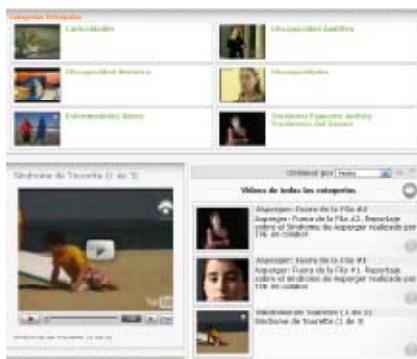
Categorías Principales

Curiosidades

Discapacidad Auditiva

Discapacidad Motórica

Discapacidades

Enfermedades Raras

Trastornos Espectro Autista Trastornos del Sueño

Síndrome de Tourette (1 de 3)

Ordenar por: Fecha

Videos de todas las categorías

Asperger: Fuera de la Fila #2
Asperger: Fuera de la Fila #2. Reportaje sobre el Síndrome de Asperger realizado por TVE en ccamcs

Asperger: Fuera de la Fila #1
Asperger: Fuera de la Fila #1. Reportaje sobre el Síndrome de Asperger realizado por TVE en ccamcs

Síndrome de Tourette (1 de 3)
Síndrome de Tourette (1 de 3)

Síndrome de Tourette (1 de 3)